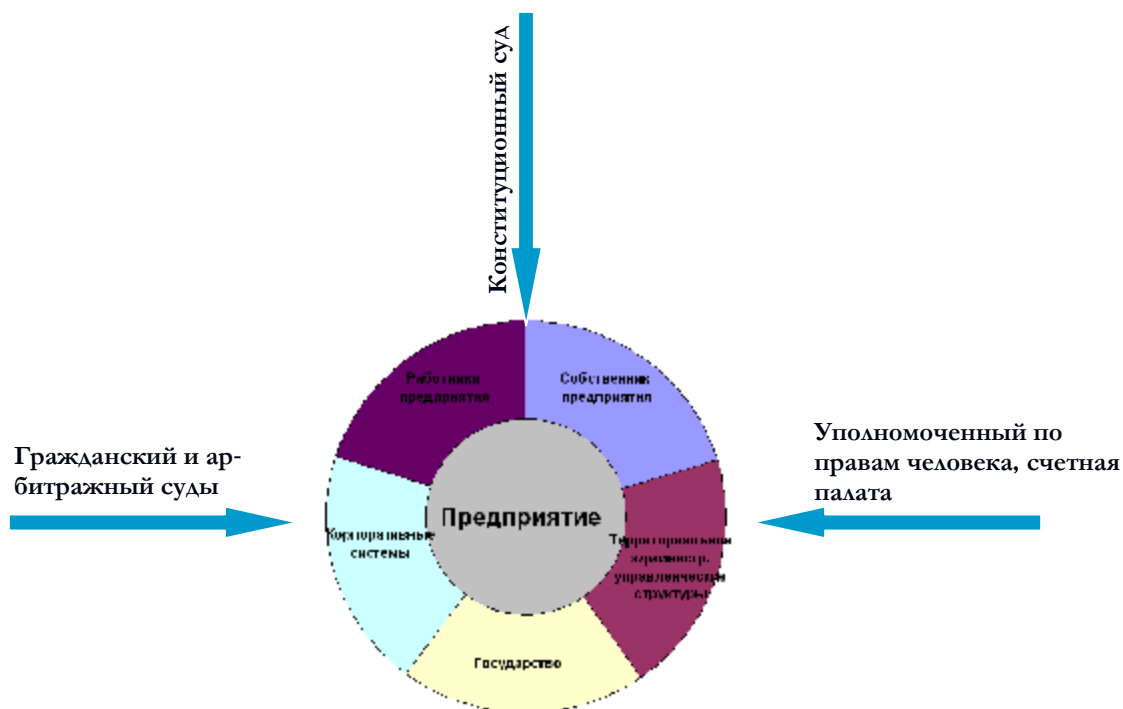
Конституционный суд

Гражданский и арбитражный суды

Уполномоченный по правам человека, счетная палата

Работники предприятия

Собственник предприятия

Предприятие

Корпоративные системы

Территориальные администр. управленческие структуры

Государство